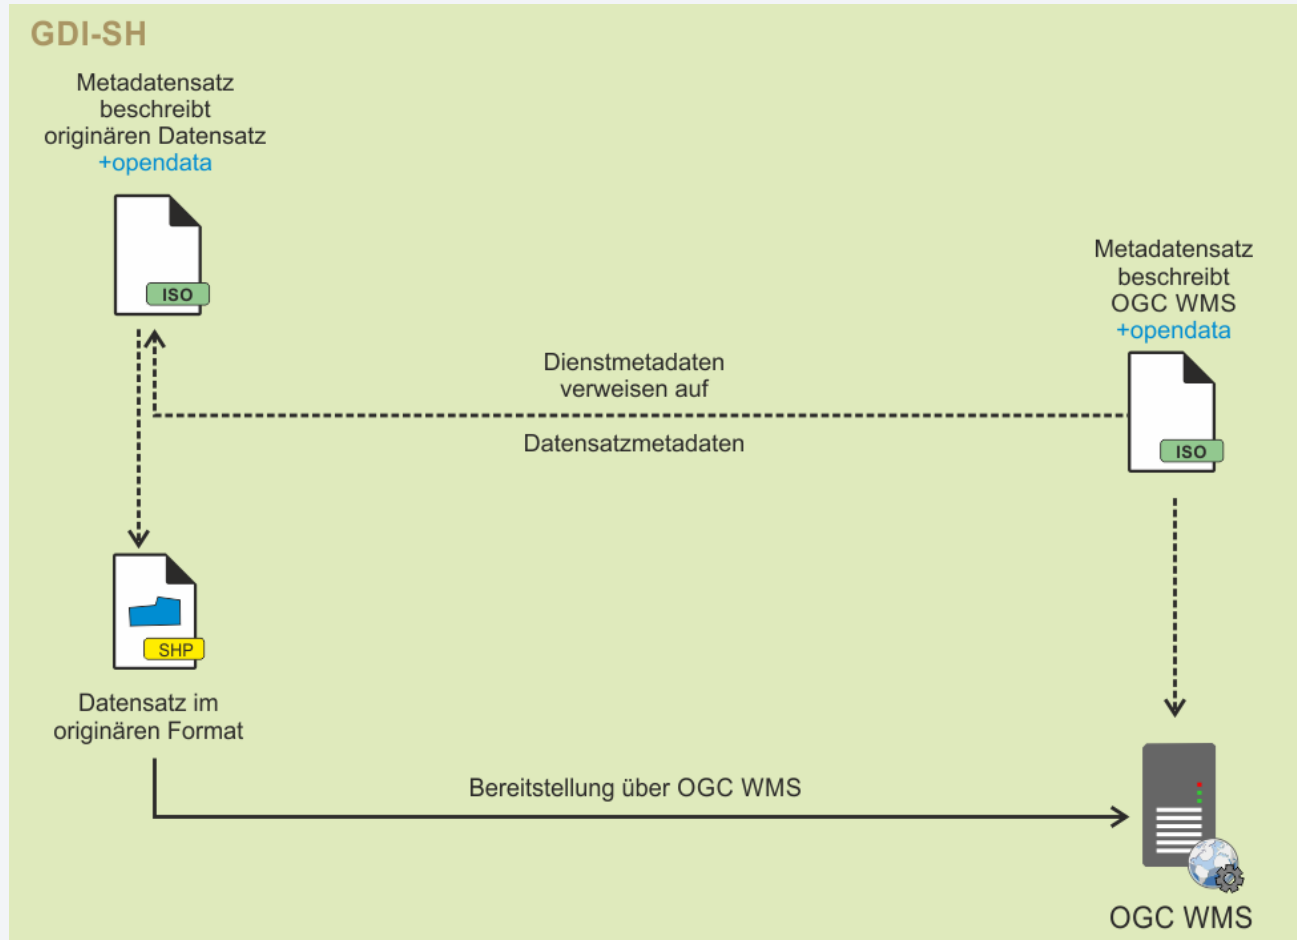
GDI-SH

Metadatensatz beschreibt originären Datensatz +opendata

ISO

Metadatensatz beschreibt OGC WMS +opendata

Dienstmetadaten verweisen auf

Datensatzmetadaten

ISO

SHP

Datensatz im originären Format

Bereitstellung über OGC WMS

OGC WMS